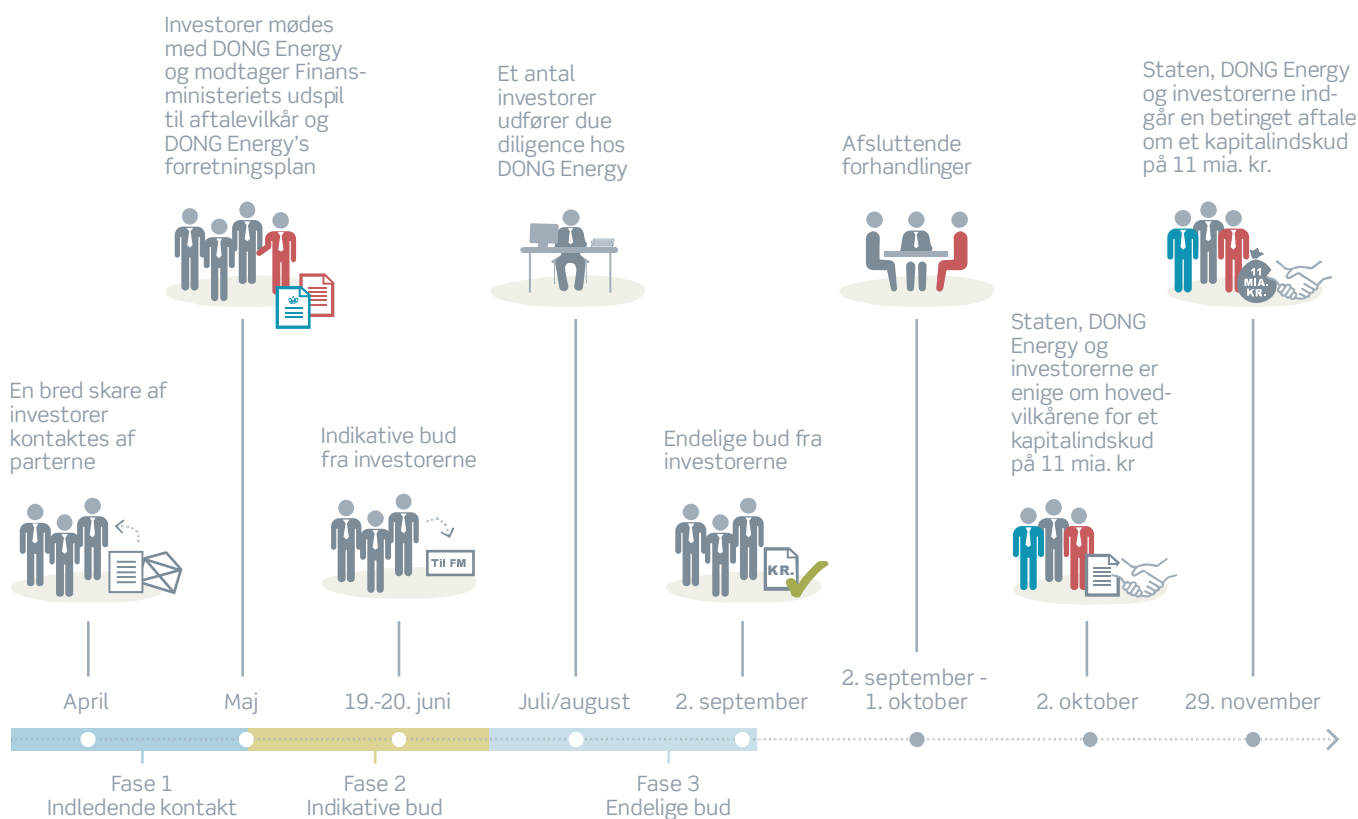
Investorer mødes med DONG Energy og modtager Finansministeriets udspil til aftalevilkår og DONG Energy's forretningsplan

Et antal investorer udfører due diligence hos DONG Energy

Afsluttende forhandlinger

Staten, DONG Energy og investorerne indgår en betinget aftale om et kapitalindskud på 11 mia. kr.

11 MIA. KR.

En bred skare af investorer kontaktes af parterne

Indikative bud fra investorerne

Til FM

Endelige bud fra investorerne

KR.

Staten, DONG Energy og investorerne er enige om hovedvilkårene for et kapitalindskud på 11 mia. kr

April

Maj

19.-20. juni

Juli/august

2. september

2. september - 1. oktober

2. oktober

29. november

Fase 1
Indledende kontakt

Fase 2
Indikative bud

Fase 3
Endelige bud